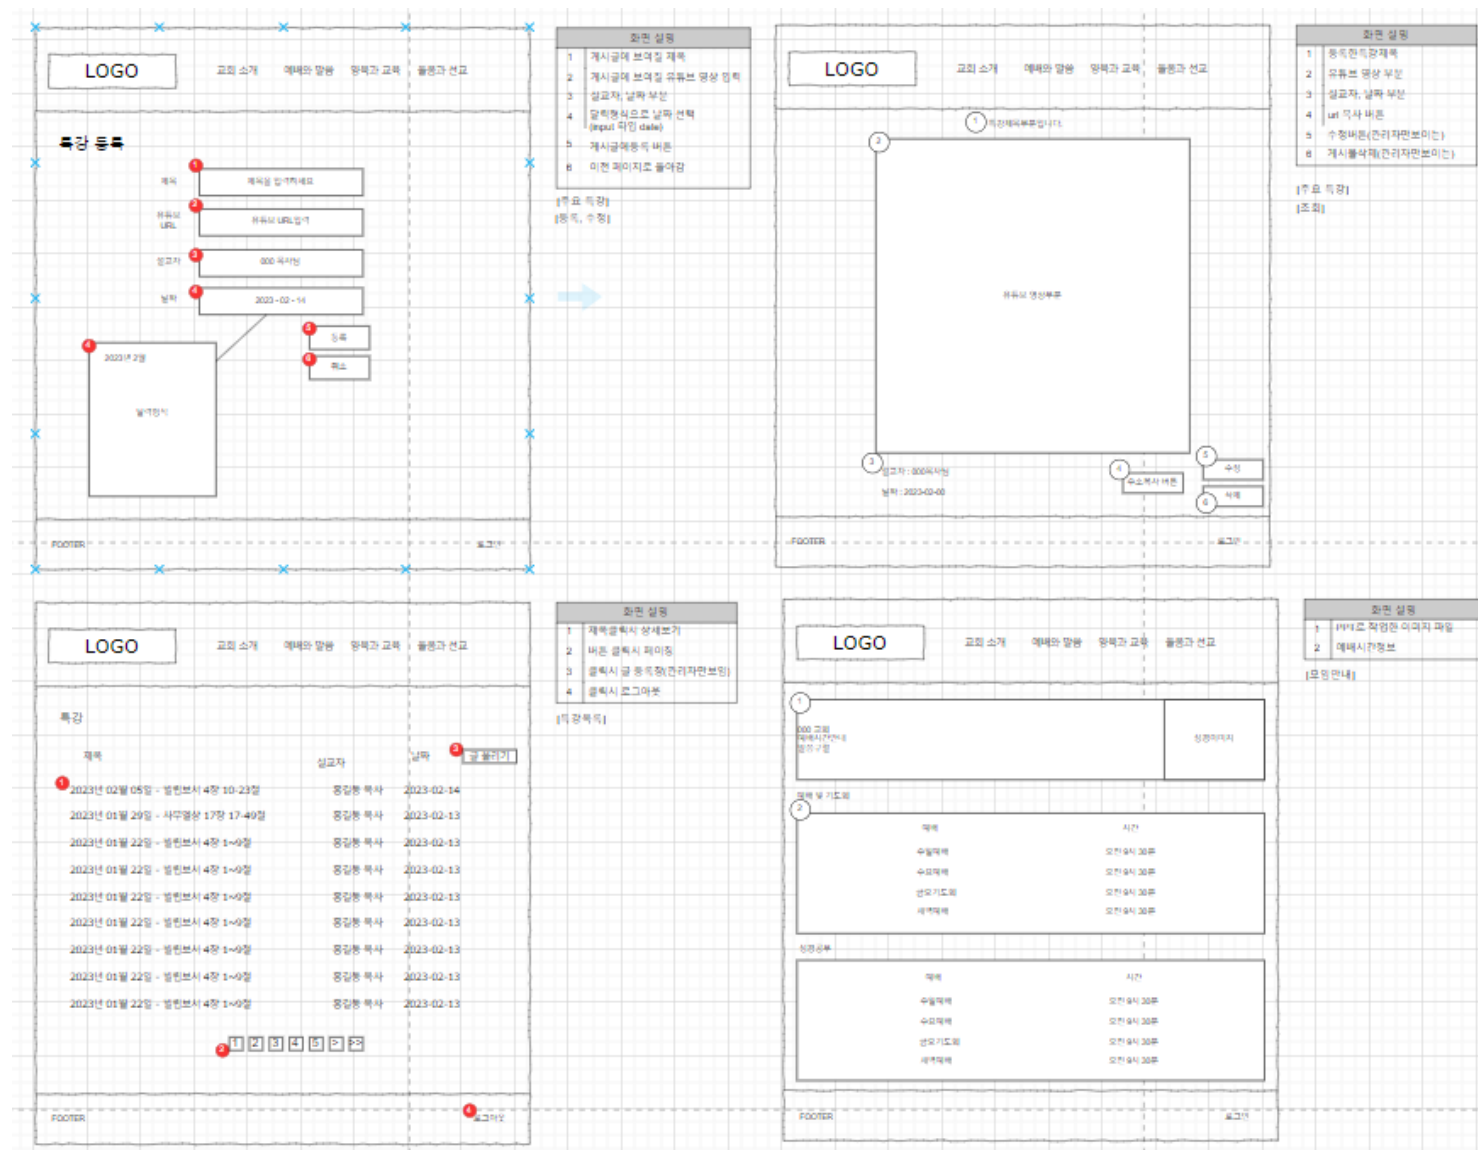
LOGO

교회 소개 예배와 말씀 양육과 교육 풀뿡과 선교

특강 등록

1 제목 제목을 입력하세요
2 유튜브 URL 유튜브 URL입력
3 설교자 000 목사님
4 날짜 2023 - 02 - 14
5 등록
6 취소
4 2023년 2월 달력형식

FOOTER 로그인

| 화면 설명 | |
|---|---|
| 1 | 게시글에 보여질 제목 |
| 2 | 게시글에 보여질 유튜브 영상 입력 |
| 3 | 설교자, 날짜 부분 |
| 4 | 달력형식으로 날짜 선택 (input 타입 date) |
| 5 | 게시글에등록 버튼 |
| 6 | 이전 페이지로 돌아감 |

[주요 특강]
[등록, 수정]

LOGO

교회 소개 예배와 말씀 양육과 교육 풀뿡과 선교

1 특강제목부분입니다.
2 유튜브 영상부분
3 설교자 : 000목사님
날짜 : 2023-02-00
4 주소복사 버튼
5 수정
6 삭제

FOOTER 로그인

| 화면 설명 | |
|---|---|
| 1 | 등록한특강제목 |
| 2 | 유튜브 영상 부분 |
| 3 | 설교자, 날짜 부분 |
| 4 | url 복사 버튼 |
| 5 | 수정버튼(관리자만보이는) |
| 6 | 게시물삭제(관리자만보이는) |

[주요 특강]
[조회]

LOGO

교회 소개 예배와 말씀 양육과 교육 풀뿡과 선교

특강

3 글 올리기

| 제목 | 설교자 | 날짜 |
|---|---|---|
| 1 2023년 02월 05일 - 빌립보서 4장 10-23절 | 홍길동 목사 | 2023-02-14 |
| 2023년 01월 29일 - 사무엘상 17장 17-49절 | 홍길동 목사 | 2023-02-13 |
| 2023년 01월 22일 - 빌립보서 4장 1~9절 | 홍길동 목사 | 2023-02-13 |
| 2023년 01월 22일 - 빌립보서 4장 1~9절 | 홍길동 목사 | 2023-02-13 |
| 2023년 01월 22일 - 빌립보서 4장 1~9절 | 홍길동 목사 | 2023-02-13 |
| 2023년 01월 22일 - 빌립보서 4장 1~9절 | 홍길동 목사 | 2023-02-13 |
| 2023년 01월 22일 - 빌립보서 4장 1~9절 | 홍길동 목사 | 2023-02-13 |
| 2023년 01월 22일 - 빌립보서 4장 1~9절 | 홍길동 목사 | 2023-02-13 |
| 2023년 01월 22일 - 빌립보서 4장 1~9절 | 홍길동 목사 | 2023-02-13 |

2 1 2 3 4 5 > >>

FOOTER 4 로그아웃

| 화면 설명 | |
|---|---|
| 1 | 제목클릭시 상세보기 |
| 2 | 버튼 클릭시 페이징 |
| 3 | 클릭시 글 등록창(관리자만보임) |
| 4 | 클릭시 로그아웃 |

[특강목록]

LOGO

교회 소개 예배와 말씀 양육과 교육 풀뿡과 선교

1 000 교회
예배시간안내
찾아오는길 성전이미지

예배 및 기도회
2
| 예배 | 시간 |
|---|---|
| 수일예배 | 오전 9시 30분 |
| 수요예배 | 오전 9시 30분 |
| 금요기도회 | 오전 9시 30분 |
| 새벽예배 | 오전 9시 30분 |

성경공부
| 예배 | 시간 |
|---|---|
| 수일예배 | 오전 9시 30분 |
| 수요예배 | 오전 9시 30분 |
| 금요기도회 | 오전 9시 30분 |
| 새벽예배 | 오전 9시 30분 |

FOOTER 로그인

| 화면 설명 | |
|---|---|
| 1 | PPT로 작업한 이미지 파일 |
| 2 | 예배시간정보 |

[모임 안내]